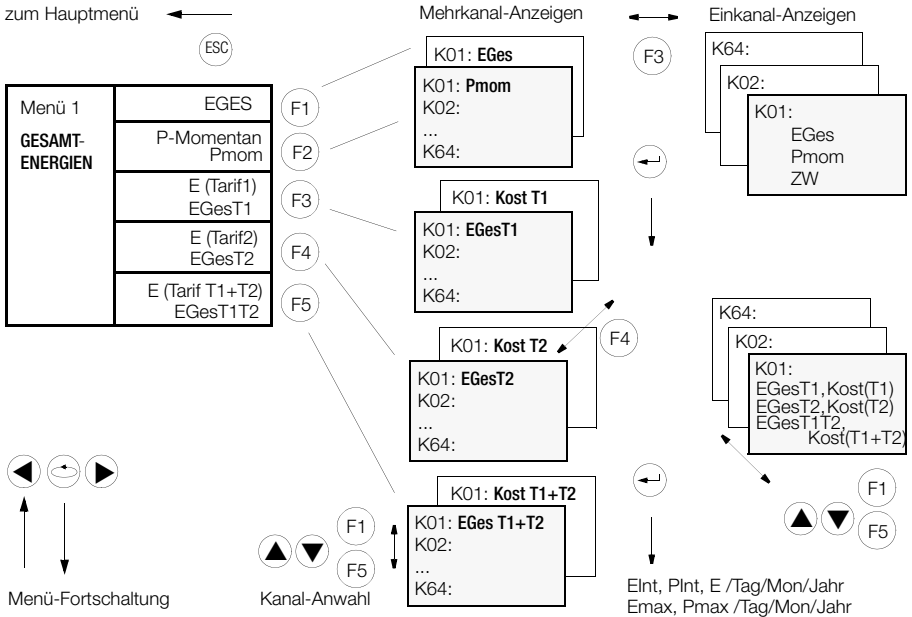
zum Hauptmenü

ESC

Mehrkanal-Anzeigen

Einkanal-Anzeigen

| Menü 1 GESAMT-ENERGIEN | EGES |
|---|---|
| | P-Momentan Pmom |
| | E (Tarif1) EGesT1 |
| | E (Tarif2) EGesT2 |
| | E (Tarif T1+T2) EGesT1T2 |

F1

F2

F3

F4

F5

K01: EGes

K01: Pmom
K02:
...
K64:

F3

K64:

K02:

K01:
EGes
Pmom
ZW

K01: Kost T1

K01: EGesT1
K02:
...
K64:

F4

K01: Kost T2

K01: EGesT2
K02:
...
K64:

K64:

K02:

K01:
EGesT1,Kost(T1)
EGesT2,Kost(T2)
EGesT1T2,
Kost(T1+T2)

K01: Kost T1+T2

K01: EGes T1+T2
K02:
...
K64:

F1

F5

F1

F5

Menü-Fortschaltung

Kanal-Anwahl

EInt, PInt, E /Tag/Mon/Jahr
Emax, Pmax /Tag/Mon/Jahr